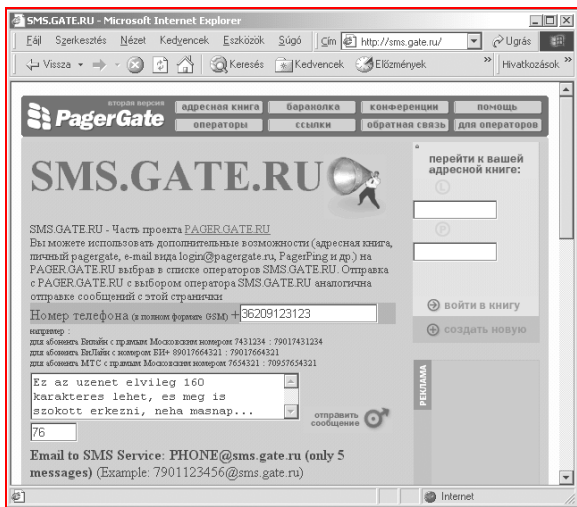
SMS.GATE.RU - Microsoft Internet Explorer

Fájl Szerkesztés Nézet Kedvencek Eszközök Súgó Cím http://sms.gate.ru/ Ugrás

Vissza Keresés Kedvencek Előzmények Hivatkozások

вторая версия PagerGate

адресная книга | барахолка | конференции | помощь
операторы | ссылки | обратная связь | для операторов

SMS.GATE.RU

перейти к вашей адресной книге:

SMS.GATE.RU - Часть проекта PAGER.GATE.RU
Вы можете использовать дополнительные возможности (адресная книга, личный pagergate, e-mail вида login@pagergate.ru, PagerPing и др.) на PAGER.GATE.RU выбрав в списке операторов SMS.GATE.RU. Отправка с PAGER.GATE.RU с выбором оператора SMS.GATE.RU аналогична отправке сообщений с этой странички

Номер телефона (в полном формате GSM) +36209123123

например :
для абонента Билайн с прямым Московским номером 7431234 : 79017431234
для абонента БиЛайн с номером БИ+ 89017664321 : 79017664321
для абонента МТС с прямым Московским номером 7654321 : 70957654321

войти в книгу
создать новую

Ez az uzenet elvileg 160 karakteres lehet, es meg is szokott erkezni, neha masnap...

отправить сообщение

76

РЕКЛАМА

Email to SMS Service: PHONE@sms.gate.ru (only 5 messages) (Example: 7901123456@sms.gate.ru)

Internet